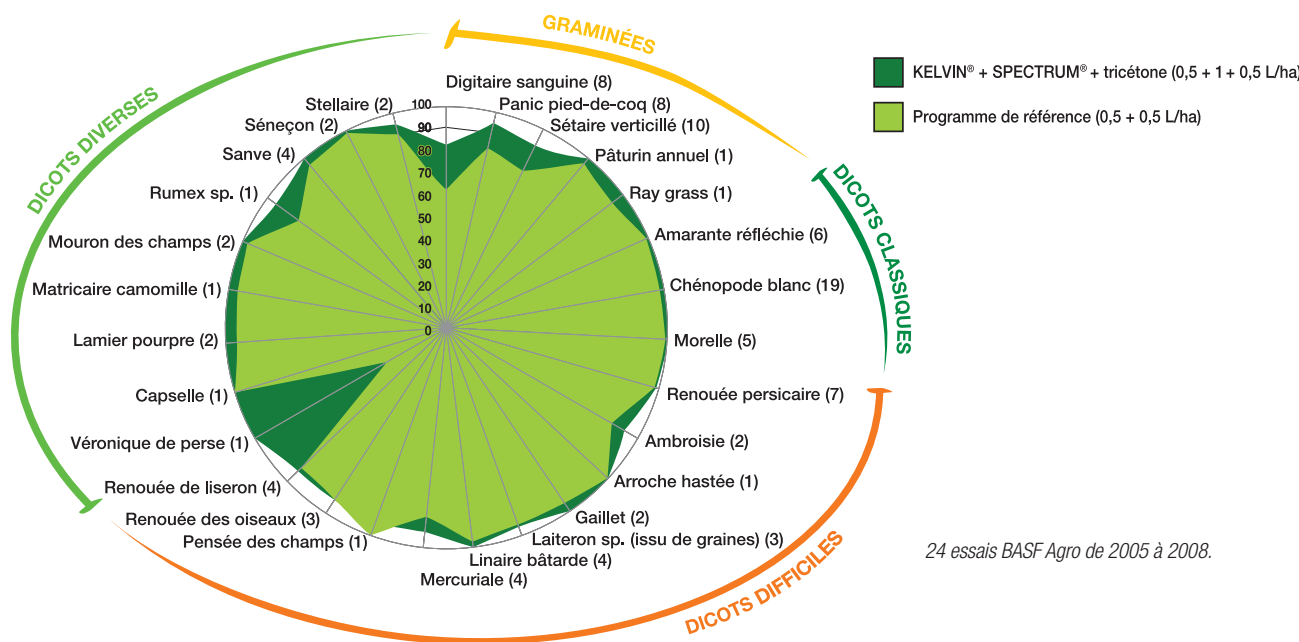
GRAMINÉES

DICOTS DIVERSES

DICOTS CLASSIQUES

DICOTS DIFFICILES

KELVIN® + SPECTRUM® + tricétone (0,5 + 1 + 0,5 L/ha)

Programme de référence (0,5 + 0,5 L/ha)

100
90
80
70
60
50
40
30
20
10
0

Digitaire sanguine (8)
Panic pied-de-coq (8)
Sétaire verticillé (10)
Pâturin annuel (1)
Ray grass (1)
Amarante réfléchie (6)
Chénopode blanc (19)
Morelle (5)
Renouée persicaire (7)
Ambroisie (2)
Arroche hastée (1)
Gaillet (2)
Laiteron sp. (issu de graines) (3)
Linaire bâtarde (4)
Mercuriale (4)
Pensée des champs (1)
Renouée des oiseaux (3)
Renouée de liseron (4)
Véronique de perse (1)
Capselle (1)
Lamier pourpre (2)
Matricaire camomille (1)
Mouron des champs (2)
Rumex sp. (1)
Sanve (4)
Séneçon (2)
Stellaire (2)

24 essais BASF Agro de 2005 à 2008.